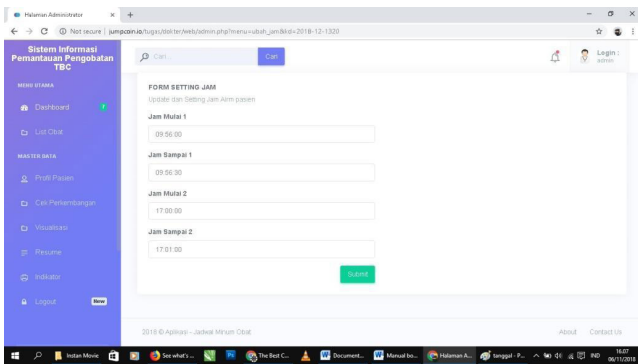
Halaman Administrator ×
+
Not secure | jumpcoin.id/tugas/dokter/web/admin.php?menu=ubah_jam&kd=2018-12-1320

Sistem Informasi Pemantauan Pengobatan TBC
Cari...
Cari
Login : admin

MENU UTAMA
Dashboard
List Obat
MASTER DATA
Profil Pasien
Cek Perkembangan
Visualisasi
Resume
Indikator
Logout
New

FORM SETTING JAM
Update dan Setting Jam Alrm pasien
Jam Mulai 1
09:56:00
Jam Sampai 1
09:56:30
Jam Mulai 2
17:00:00
Jam Sampai 2
17:01:00
Submit

2018 © Aplikasi - Jadwal Minum Obat
About Contact Us

Instan Movie
See what's ...
The Best C...
Document...
Manual bo...
Halaman A...
tanggal - P...
IND
16:07
06/11/2018